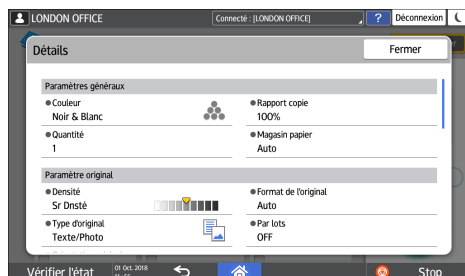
LONDON OFFICE

Connecté : [LONDON OFFICE]

?

Déconnexion

Détails

Fermer

Paramètres généraux

Couleur
Noir & Blanc

Rapport copie
100%

Quantité
1

Magasin papier
Auto

Paramètre original

Densité
Sr Dnsté

Format de l'original
Auto

Type d'original
Texte/Photo

Par lots
OFF

Vérifier l'état

01 Oct. 2018

Stop